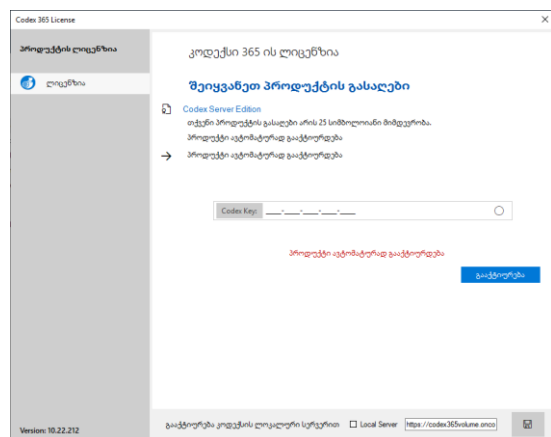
Codex 365 License

პროდუქტის ლიცენზია

ლიცენზია

კოდექსი 365 ის ლიცენზია

შეიყვანეთ პროდუქტის გასაღები

Codex Server Edition

თქვენი პროდუქტის გასაღები არის 25 სიმბოლოიანი მიმდევრობა.

პროდუქტი ავტომატურად გააქტიურდება

პროდუქტი ავტომატურად გააქტიურდება

Codex Key: \_\_\_-\_\_\_-\_\_\_-\_\_\_-\_\_\_

პროდუქტი ავტომატურად გააქტიურდება

გააქტიურება

Version: 10.22.212

გააქტიურება კოდექსის ლოკალური სერვერით

Local Server

https://codex365volume.onco